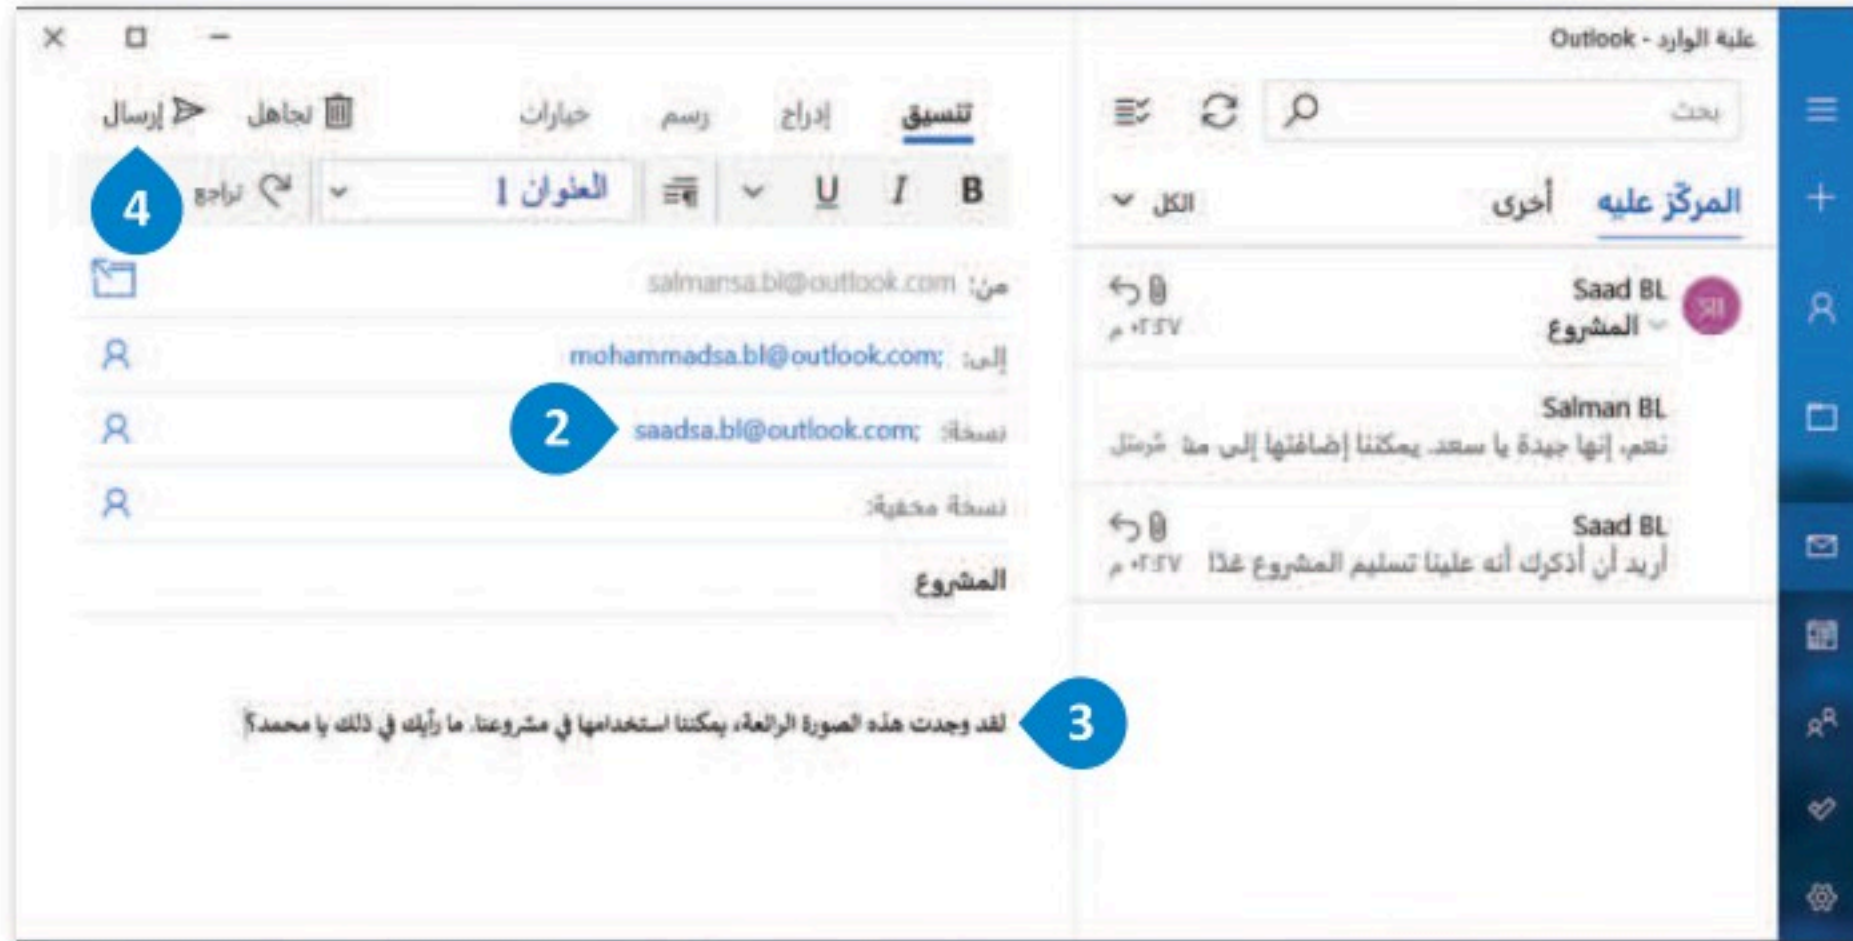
علبة الوارد - Outlook

بحث

المركّز عليه أخرى الكل

Saad BL
المشروع
٠٢:٣٧ م

Salman BL
نعم، إنها جيدة يا سعد. يمكننا إضافتها إلى منا شرتنا

Saad BL
أريد أن أذكرك أنه علينا تسليم المشروع غدًا
٠٢:٣٧ م

تنسيق إدراج رسم خيارات تجاهل إرسال

B I U العنوان 1 تراجع

4

من: salmansa.bl@outlook.com

إلى: mohammadsa.bl@outlook.com;

نسخة: saadsa.bl@outlook.com;

2

نسخة مخفية:

المشروع

3

لقد وجدت هذه الصورة الرائعة، يمكننا استخدامها في مشروعنا. ما رأيك في ذلك يا محمد؟